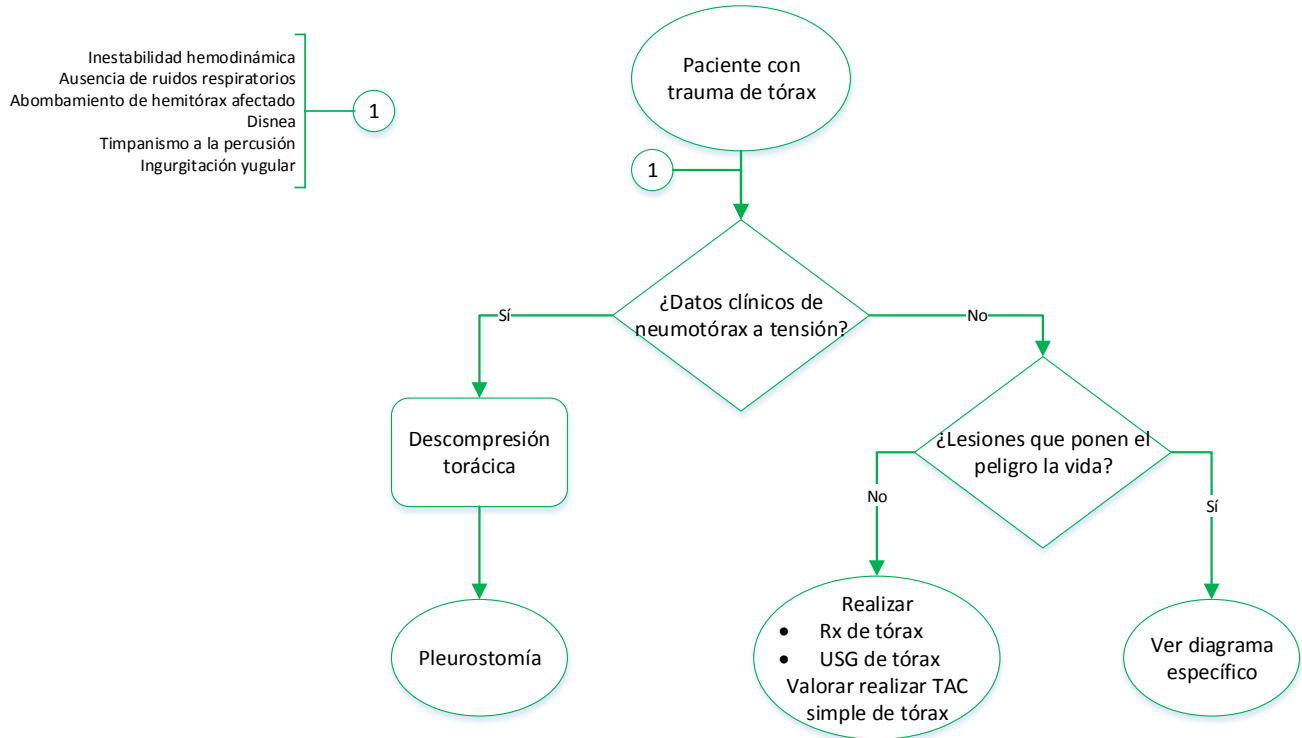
Inestabilidad hemodinámica
Ausencia de ruidos respiratorios
Abombamiento de hemitórax afectado
Disnea
Timpanismo a la percusión
Ingurgitación yugular

1

Paciente con trauma de tórax

1

¿Datos clínicos de neumotórax a tensión?

Sí

No

Descompresión torácica

Pleurostomía

¿Lesiones que ponen el peligro la vida?

No

Sí

Realizar
• Rx de tórax
• USG de tórax
Valorar realizar TAC simple de tórax

Ver diagrama específico